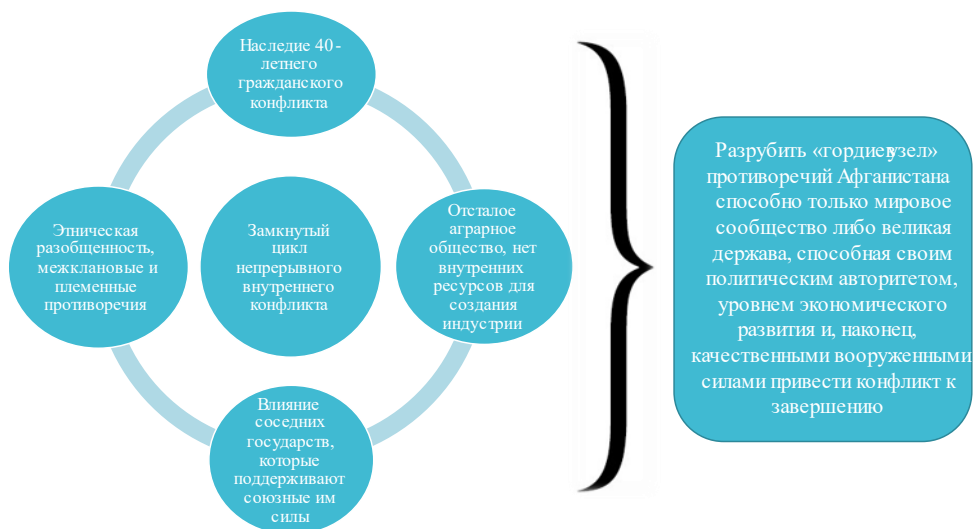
Наследие 40-летнего гражданского конфликта

Этническая разобщенность, межклановые и племенные противоречия

Замкнутый цикл непрерывного внутреннего конфликта

Отсталое аграрное общество, нет внутренних ресурсов для создания индустрии

Влияние соседних государств, которые поддерживают союзные им силы

Разрубить «гордиев узел» противоречий Афганистана способно только мировое сообщество либо великая держава, способная своим политическим авторитетом, уровнем экономического развития и, наконец, качественными вооруженными силами привести конфликт к завершению